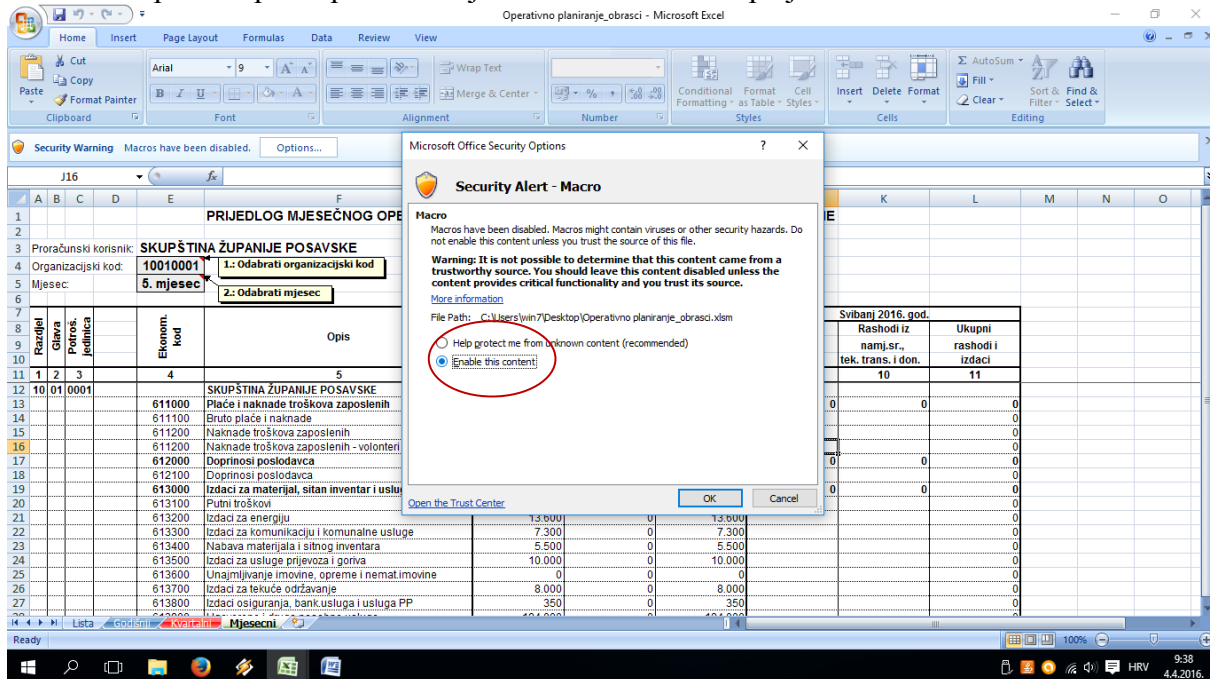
Operativno planiranje_obrasci - Microsoft Excel

Home Insert Page Layout Formulas Data Review View

Cut
Copy
Paste
Format Painter
Clipboard
Arial 9
Font
Wrap Text
Merge & Center
Alignment
Number
Conditional Formatting
Format as Table
Cell Styles
Styles
Insert Delete Format
Cells
AutoSum
Fill
Clear
Sort & Filter
Find & Select
Editing

Security Warning Macros have been disabled. Options...

J16

| | A | B | C | D | E | F | | | | K | L | M | N | O |
|---|---|---|---|---|---|---|---|---|---|---|---|---|---|---|
| 1 | | | | | | PRIJEDLOG MJESEČNOG OPE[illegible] | | | | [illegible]E | | | | |
| 3 | Proračunski korisnik: | | | | SKUPŠTINA ŽUPANIJE POSAVSKE | | | | | | | | | |
| 4 | Organizacijski kod: | | | | 10010001 | 1.: Odabrati organizacijski kod | | | | | | | | |
| 5 | Mjesec: | | | | 5. mjesec | 2.: Odabrati mjesec | | | | | | | | |
| 7 | | | | | | | | | | Svibanj 2016. god. | | | | |
| 8-10 | Razdjel | Glava | Potroš. jedinica | | Ekonom. kod | Opis | | | | Rashodi iz namj.sr., tek. trans. i don. | Ukupni rashodi i izdaci | | | |
| 11 | 1 | 2 | 3 | | 4 | 5 | | | | 10 | 11 | | | |
| 12 | 10 | 01 | 0001 | | | SKUPŠTINA ŽUPANIJE POSAVSKE | | | | | | | | |
| 13 | | | | | 611000 | Plaće i naknade troškova zaposlenih | | | 0 | 0 | 0 | | | |
| 14 | | | | | 611100 | Bruto plaće i naknade | | | | | 0 | | | |
| 15 | | | | | 611200 | Naknade troškova zaposlenih | | | | | 0 | | | |
| 16 | | | | | 611200 | Naknade troškova zaposlenih - volonteri | | | | | 0 | | | |
| 17 | | | | | 612000 | Doprinosi poslodavca | | | 0 | 0 | 0 | | | |
| 18 | | | | | 612100 | Doprinosi poslodavca | | | | | 0 | | | |
| 19 | | | | | 613000 | Izdaci za materijal, sitan inventar i uslu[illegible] | | | 0 | 0 | 0 | | | |
| 20 | | | | | 613100 | Putni troškovi | | | | | 0 | | | |
| 21 | | | | | 613200 | Izdaci za energiju | 13.600 | 0 | 13.600 | | 0 | | | |
| 22 | | | | | 613300 | Izdaci za komunikaciju i komunalne usluge | 7.300 | 0 | 7.300 | | 0 | | | |
| 23 | | | | | 613400 | Nabava materijala i sitnog inventara | 5.500 | 0 | 5.500 | | 0 | | | |
| 24 | | | | | 613500 | Izdaci za usluge prijevoza i goriva | 10.000 | 0 | 10.000 | | 0 | | | |
| 25 | | | | | 613600 | Unajmljivanje imovine, opreme i nemat.imovine | 0 | 0 | 0 | | 0 | | | |
| 26 | | | | | 613700 | Izdaci za tekuće održavanje | 8.000 | 0 | 8.000 | | 0 | | | |
| 27 | | | | | 613800 | Izdaci osiguranja, bank.usluga i usluga PP | 350 | 0 | 350 | | 0 | | | |

Lista Godisnji Kvartalni Mjesecni

Ready 100%

Microsoft Office Security Options ? X

Security Alert - Macro

Macro
Macros have been disabled. Macros might contain viruses or other security hazards. Do not enable this content unless you trust the source of this file.

Warning: It is not possible to determine that this content came from a trustworthy source. You should leave this content disabled unless the content provides critical functionality and you trust its source.

More information

File Path: C:\Users\win7\Desktop\Operativno planiranje_obrasci.xlsm

Help protect me from unknown content (recommended)
Enable this content

Open the Trust Center OK Cancel

HRV 9:38 4.4.2016.